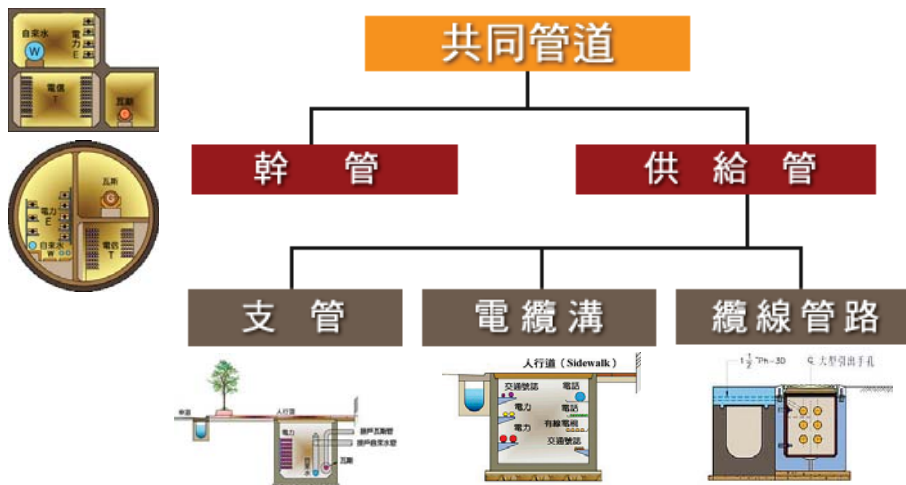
自來水
W
電力
E
電信
T
瓦斯

瓦斯
G
電力
E
自來水
W
電信
T

共同管道

幹　管

供 給 管

支　管

電纜溝

纜線管路

車道
人行道
電力
接戶瓦斯管
接戶自來水管
瓦斯

人行道（Sidewalk）
交通號誌
電話
電力
電話
有線電視
電力
交通號誌

$1\frac{1}{2}$"Ph-3D
大型引出手孔